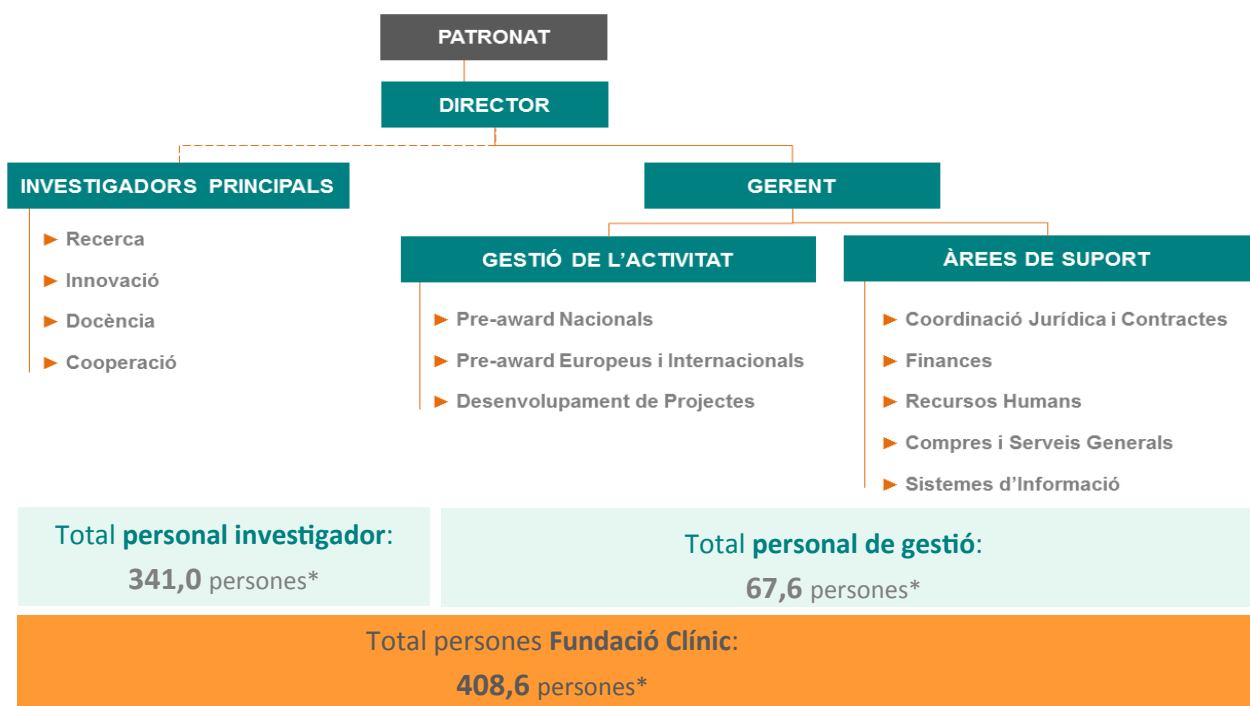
PATRONAT

DIRECTOR

INVESTIGADORS PRINCIPALS

► Recerca
► Innovació
► Docència
► Cooperació

GERENT

GESTIÓ DE L'ACTIVITAT

► Pre-award Nacionals
► Pre-award Europeus i Internacionals
► Desenvolupament de Projectes

ÀREES DE SUPORT

► Coordinació Jurídica i Contractes
► Finances
► Recursos Humans
► Compres i Serveis Generals
► Sistemes d'Informació

Total personal investigador:
341,0 persones*

Total personal de gestió:
67,6 persones*

Total persones Fundació Clínic:
408,6 persones*